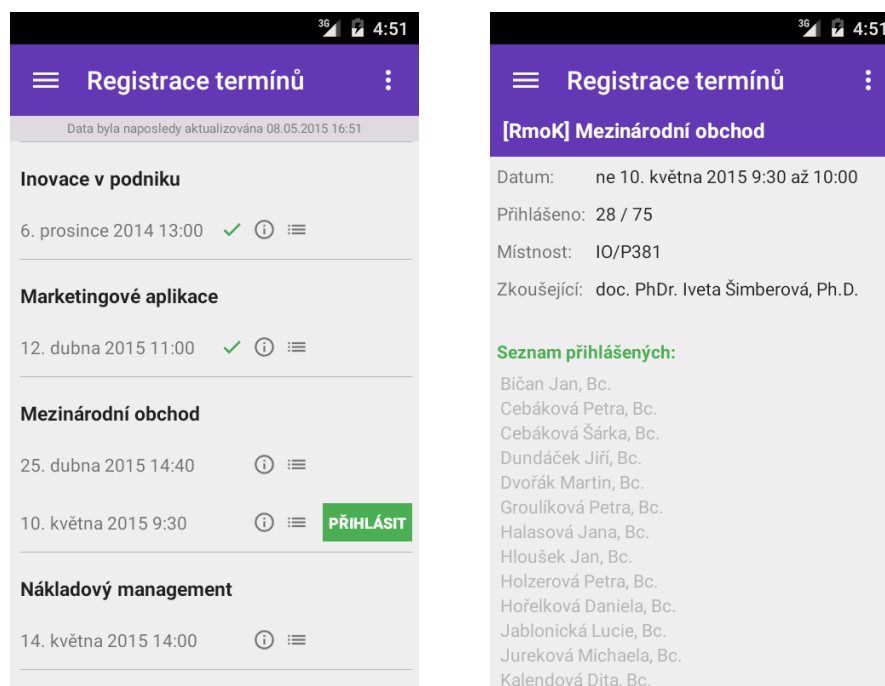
3G 4:51

Registrace termínů

Data byla naposledy aktualizována 08.05.2015 16:51

Inovace v podniku

6. prosince 2014 13:00

Marketingové aplikace

12. dubna 2015 11:00

Mezinárodní obchod

25. dubna 2015 14:40

10. května 2015 9:30 PŘIHLÁSIT

Nákladový management

14. května 2015 14:00

3G 4:51

Registrace termínů

[RmoK] Mezinárodní obchod

Datum: ne 10. května 2015 9:30 až 10:00

Přihlášeno: 28 / 75

Místnost: IO/P381

Zkoušející: doc. PhDr. Iveta Šimberová, Ph.D.

Seznam přihlášených:

Bičan Jan, Bc.
Cebáková Petra, Bc.
Cebáková Šárka, Bc.
Dundáček Jiří, Bc.
Dvořák Martin, Bc.
Groulíková Petra, Bc.
Halasová Jana, Bc.
Hloušek Jan, Bc.
Holzerová Petra, Bc.
Hořelková Daniela, Bc.
Jablonická Lucie, Bc.
Jureková Michaela, Bc.
Kalendová Dita, Bc.